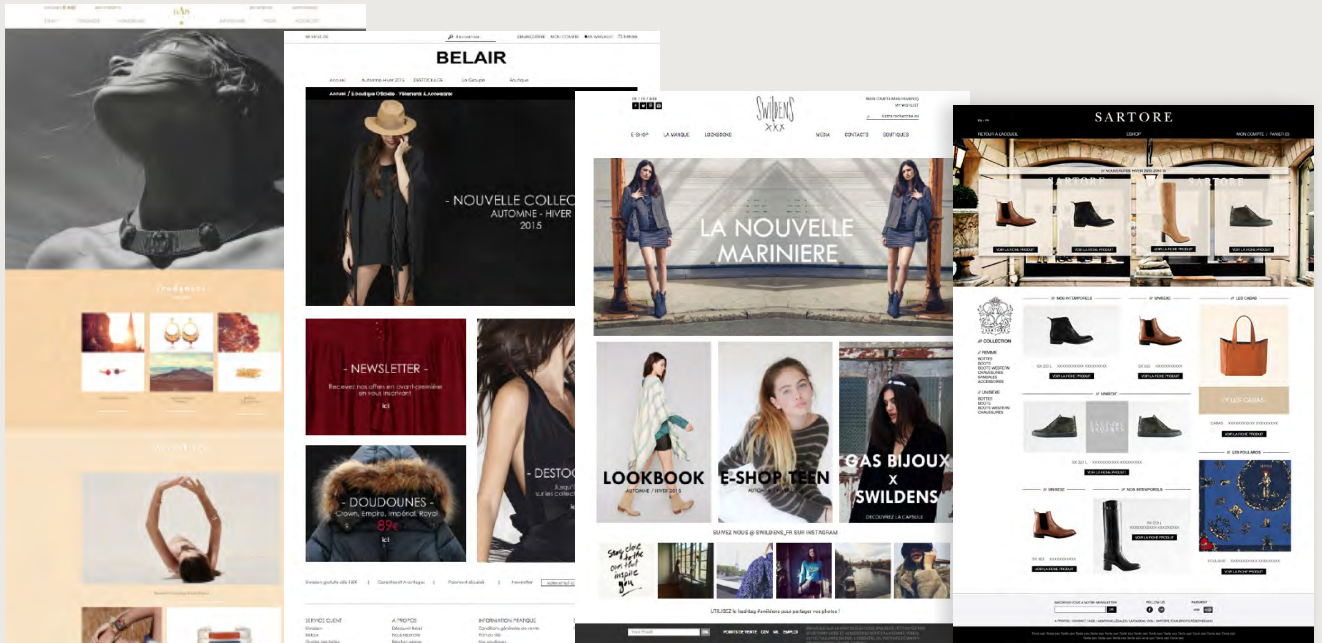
BELAIR

Accueil Automne-Hiver 2015 DESTOCKAGE Le Groupe Boutique

- NOUVELLE COLLEC
AUTOMNE - HIVER
2015

- NEWSLETTER -
Recevez nos offres en avant-première en vous inscrivant
ici

- DOUDOUNES -
Crown, Empire, Impérial, Royal
89€
ici

- DESTOC

SWILDENS
XXX

E-SHOP LA MARQUE LOOKBOOK MEDIA CONTACTS BOUTIQUES

LA NOUVELLE MARINIERE

LOOKBOOK
AUTOMNE / HIVER 2015

E-SHOP TEEN

GAS BIJOUX X SWILDENS
DÉCOUVREZ LA CAPSULE

SUIVEZ NOUS @ SWILDENS_FR SUR INSTAGRAM

UTILISEZ le hashtag #swildens pour partager vos photos !

SARTORE

RETOUR À L'ACCUEIL ESHOP MON COMPTE PANIER (0)

VOIR LA FICHE PRODUIT VOIR LA FICHE PRODUIT VOIR LA FICHE PRODUIT VOIR LA FICHE PRODUIT

// COLLECTION
// FEMME
BOTTES
BOOTS
BOOTS WESTERN
CHAUSSURES
SANDALES
ACCESSOIRES
// HOMME
BOTTES
BOOTS
BOOTS WESTERN
CHAUSSURES

// LES CABAS
// LES FOULARDS

VOIR LA FICHE PRODUIT